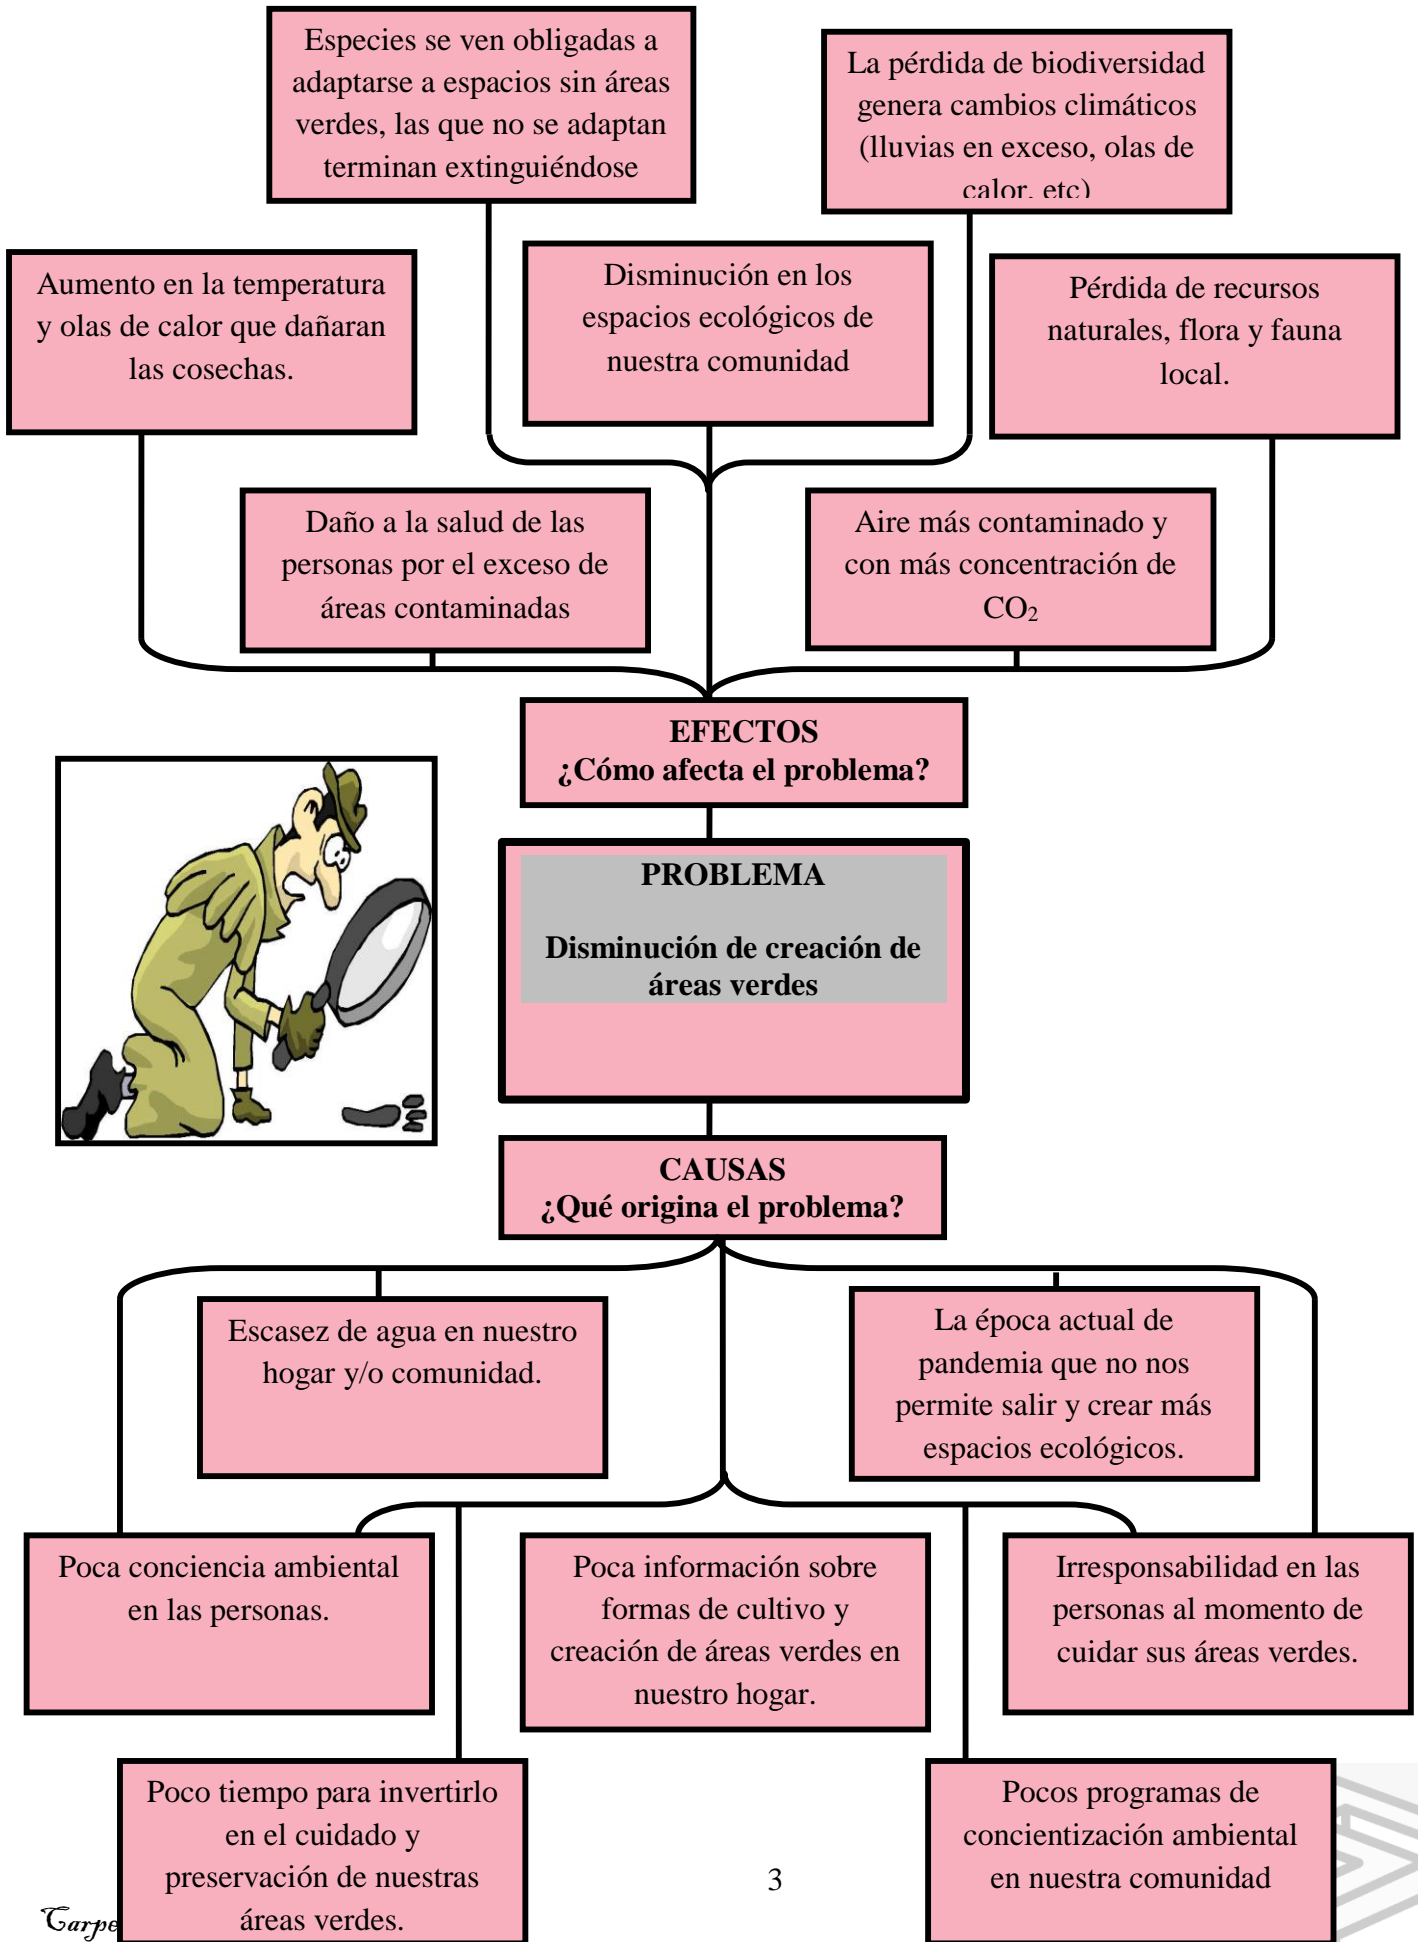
Especies se ven obligadas a adaptarse a espacios sin áreas verdes, las que no se adaptan terminan extinguiéndose

La pérdida de biodiversidad genera cambios climáticos (lluvias en exceso, olas de calor, etc)

Aumento en la temperatura y olas de calor que dañaran las cosechas.

Disminución en los espacios ecológicos de nuestra comunidad

Pérdida de recursos naturales, flora y fauna local.

Daño a la salud de las personas por el exceso de áreas contaminadas

Aire más contaminado y con más concentración de $CO_2$

EFECTOS
¿Cómo afecta el problema?

PROBLEMA

Disminución de creación de áreas verdes

CAUSAS
¿Qué origina el problema?

Escasez de agua en nuestro hogar y/o comunidad.

La época actual de pandemia que no nos permite salir y crear más espacios ecológicos.

Poca conciencia ambiental en las personas.

Poca información sobre formas de cultivo y creación de áreas verdes en nuestro hogar.

Irresponsabilidad en las personas al momento de cuidar sus áreas verdes.

Poco tiempo para invertirlo en el cuidado y preservación de nuestras áreas verdes.

Pocos programas de concientización ambiental en nuestra comunidad

3

Carpe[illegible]